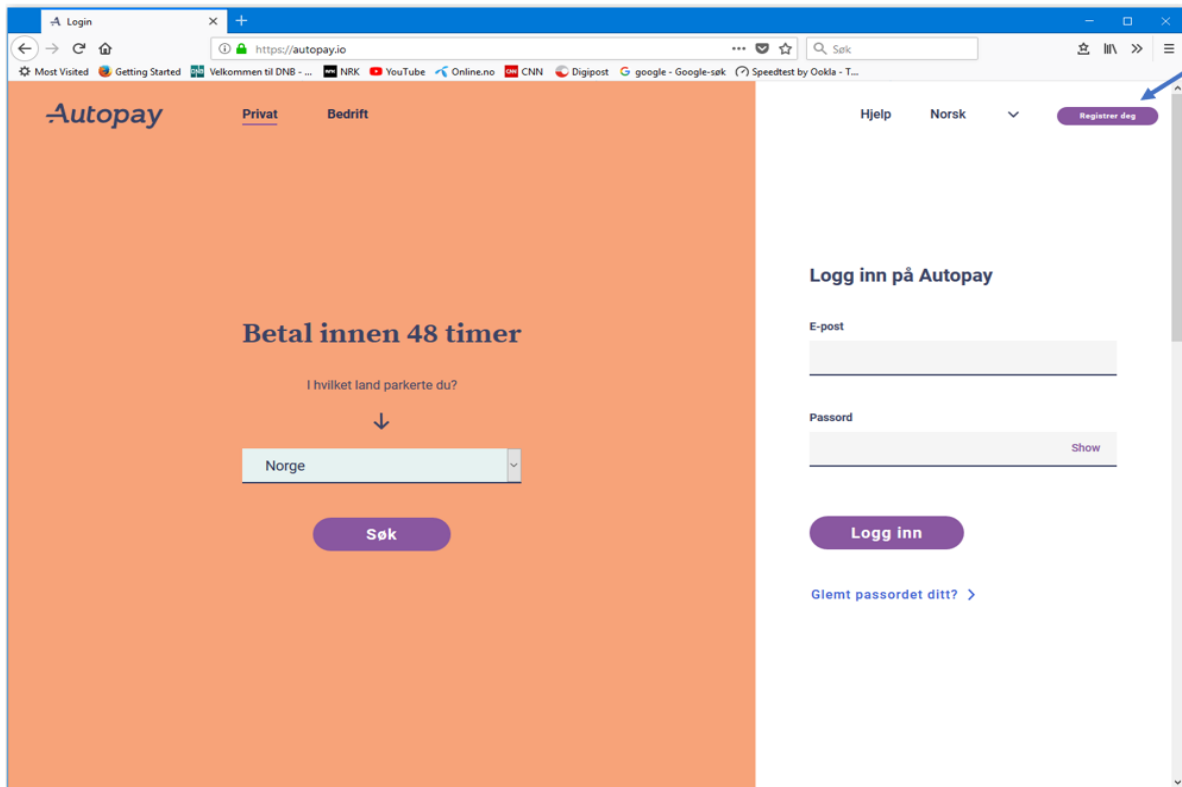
Login

https://autopay.io

Søk

Most Visited Getting Started Velkommen til DNB - ... NRK YouTube Online.no CNN Digipost google - Google-søk Speedtest by Ookla - T...

Autopay

Privat Bedrift

Hjelp Norsk

Registrer deg

Betal innen 48 timer

I hvilket land parkerte du?

Norge

Søk

Logg inn på Autopay

E-post

Passord

Show

Logg inn

Glemt passordet ditt?